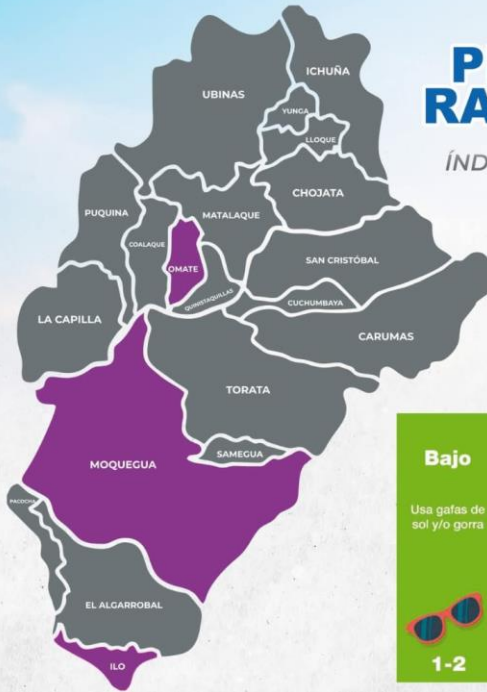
P
RA

ÍND

UBINAS
ICHUÑA
YUNGA
LLOQUE
CHOJATA
PUQUINA
MATALAQUE
COALAQUE
OMATE
SAN CRISTÓBAL
QUINISTAQUILLAS
CUCHUMBAYA
LA CAPILLA
CARUMAS
TORATA
SAMEGUA
MOQUEGUA
PACOCHA
EL ALGARROBAL
ILO

Bajo

Usa gafas de sol y/o gorra

1-2